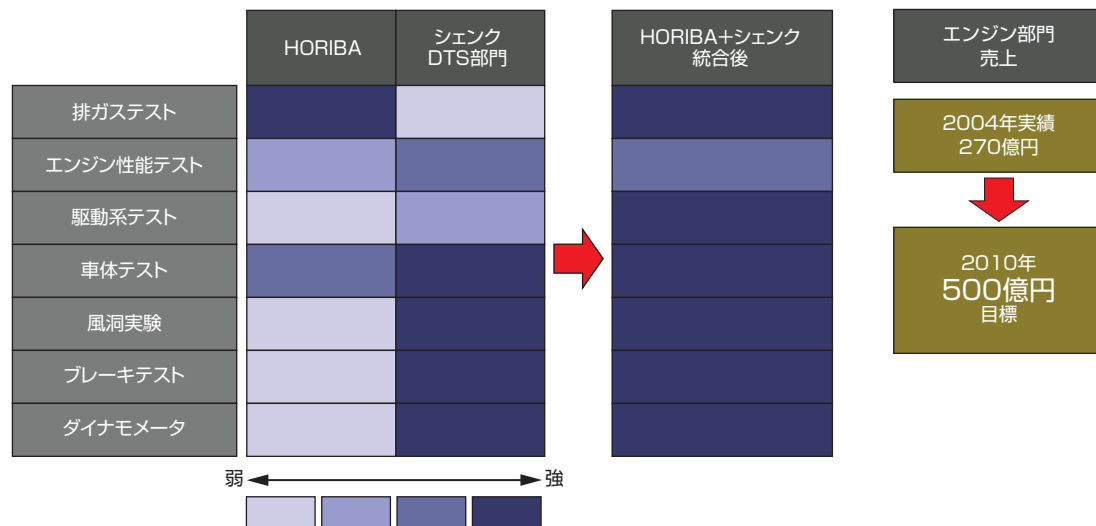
| | HORIBA | シェンク DTS部門 |
|---|---|---|
| 排ガステスト | | |
| エンジン性能テスト | | |
| 駆動系テスト | | |
| 車体テスト | | |
| 風洞実験 | | |
| ブレーキテスト | | |
| ダイナモメータ | | |

HORIBA+シェンク 統合後

弱 強

エンジン部門 売上

2004年実績 270億円

2010年 500億円 目標